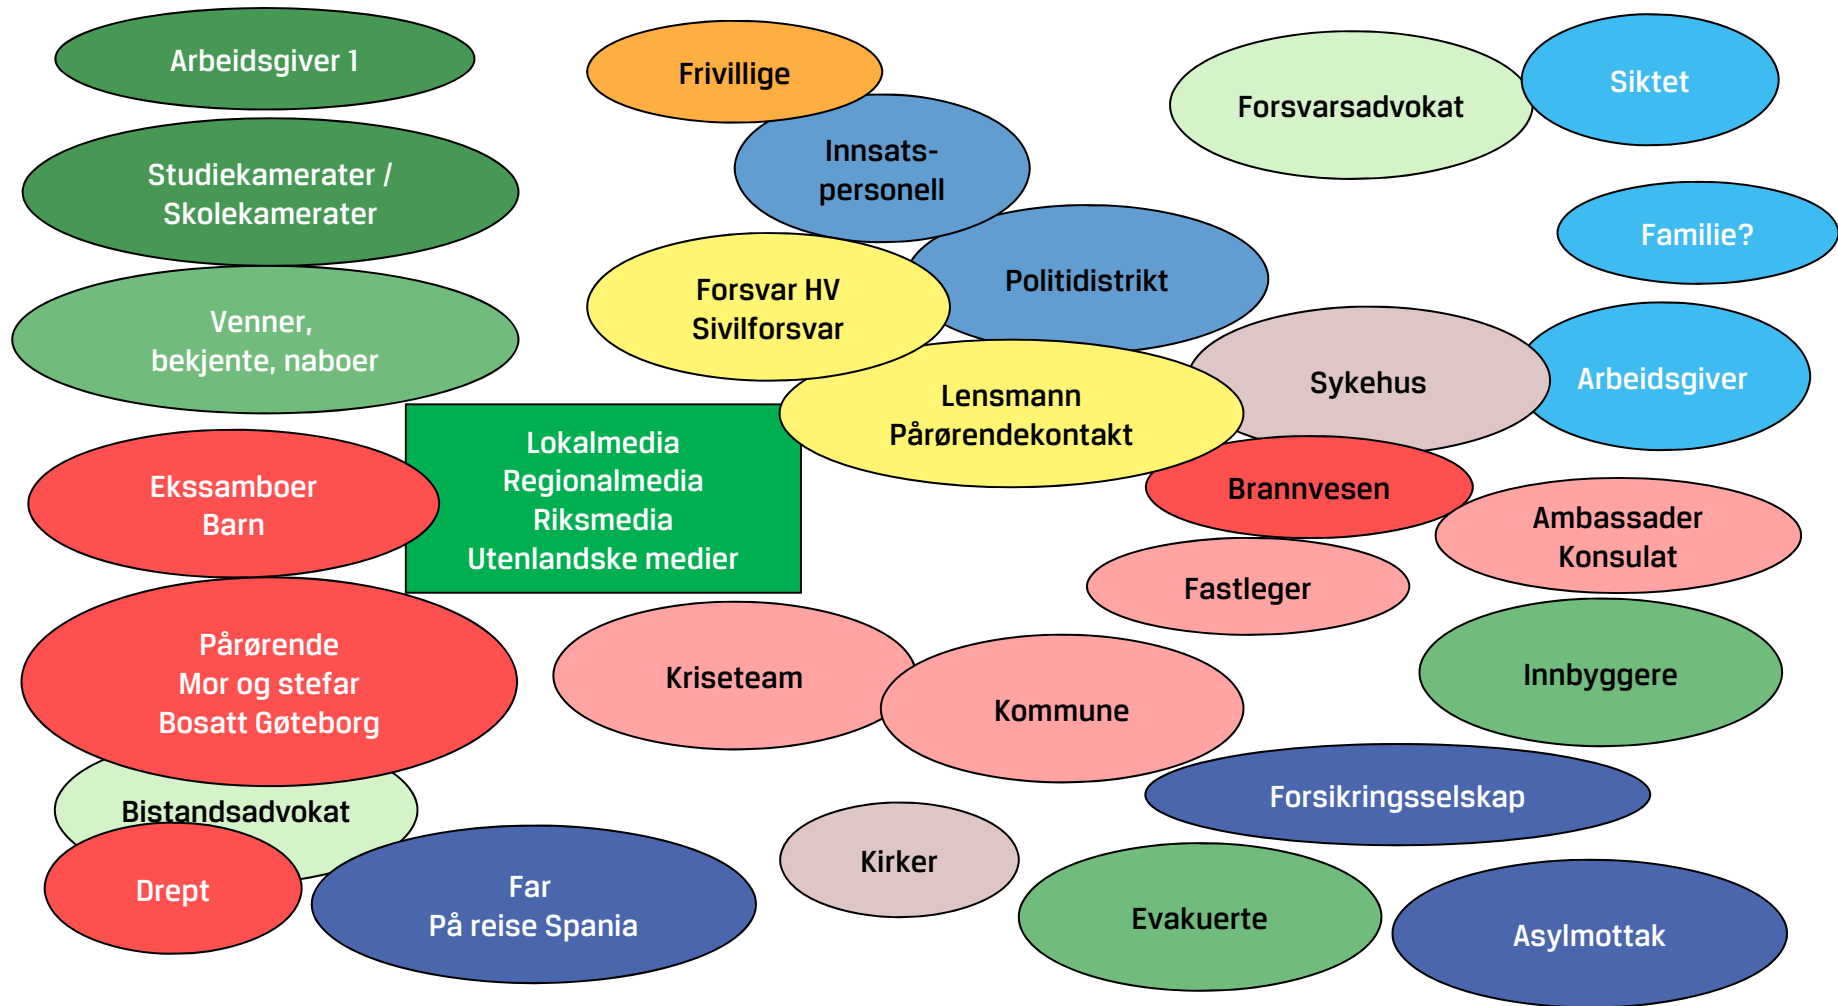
Arbeidsgiver 1

Studiekamerater / Skolekamerater

Venner, bekjente, naboer

Frivillige

Innsatspersonell

Forsvar HV Sivilforsvar

Politidistrikt

Forsvarsadvokat

Siktet

Familie?

Sykehus

Arbeidsgiver

Lensmann Pårørendekontakt

Lokalmedia Regionalmedia Riksmedia Utenlandske medier

Ekssamboer Barn

Brannvesen

Ambassader Konsulat

Fastleger

Pårørende Mor og stefar Bosatt Gøteborg

Kriseteam

Kommune

Innbyggere

Bistandsadvokat

Forsikringsselskap

Drept

Far På reise Spania

Kirker

Evakuerte

Asylmottak